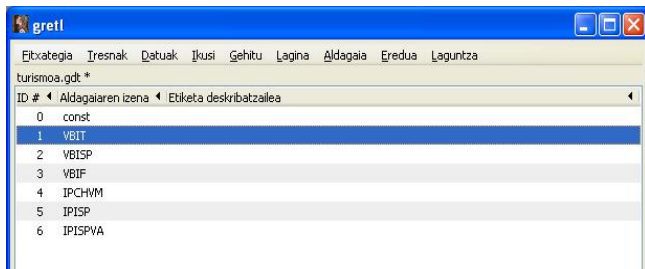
gretl

Fitxategia Tresnak Datuak Ikusi Gehitu Lagina Aldagaia Eredua Laguntza

turismoa.gdt *

| ID # | Aldagaiaren izena | Etiketa deskribatzailea |
|---|---|---|
| 0 | const | |
| 1 | VBIT | |
| 2 | VBISP | |
| 3 | VBIF | |
| 4 | IPCHVM | |
| 5 | IPISP | |
| 6 | IPISPVA | |